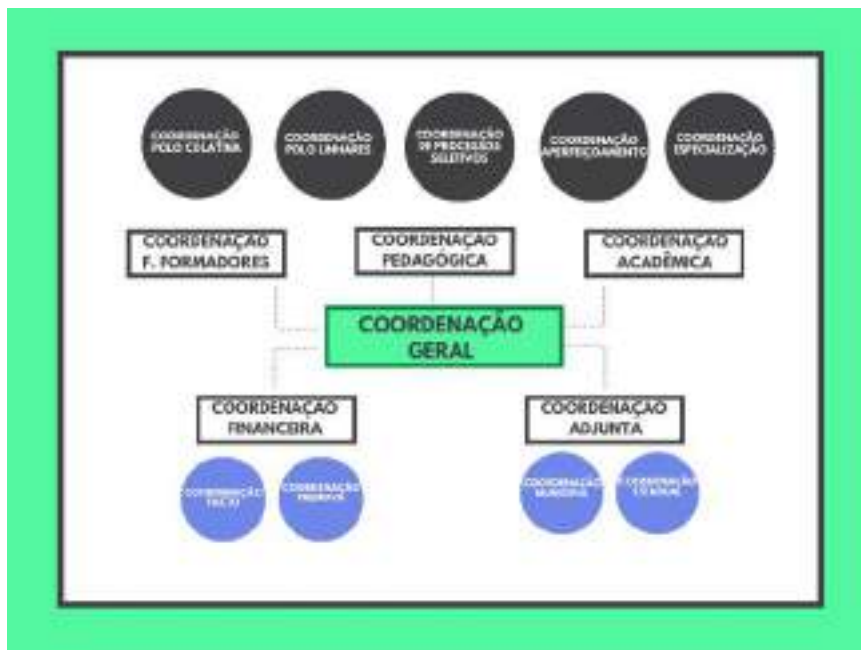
COORDENAÇÃO POLO COLATINA

COORDENAÇÃO POLO LINHARES

COORDENAÇÃO DE PROCESSOS SELETIVOS

COORDENAÇÃO APERFEIÇOAMENTO

COORDENAÇÃO ESPECIALIZAÇÃO

COORDENAÇÃO F. FORMADORES

COORDENAÇÃO PEDAGÓGICA

COORDENAÇÃO ACADÊMICA

COORDENAÇÃO GERAL

COORDENAÇÃO FINANCEIRA

COORDENAÇÃO ADJUNTA

COORDENAÇÃO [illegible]

COORDENAÇÃO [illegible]

COORDENAÇÃO MUNICIPAL

COORDENAÇÃO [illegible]